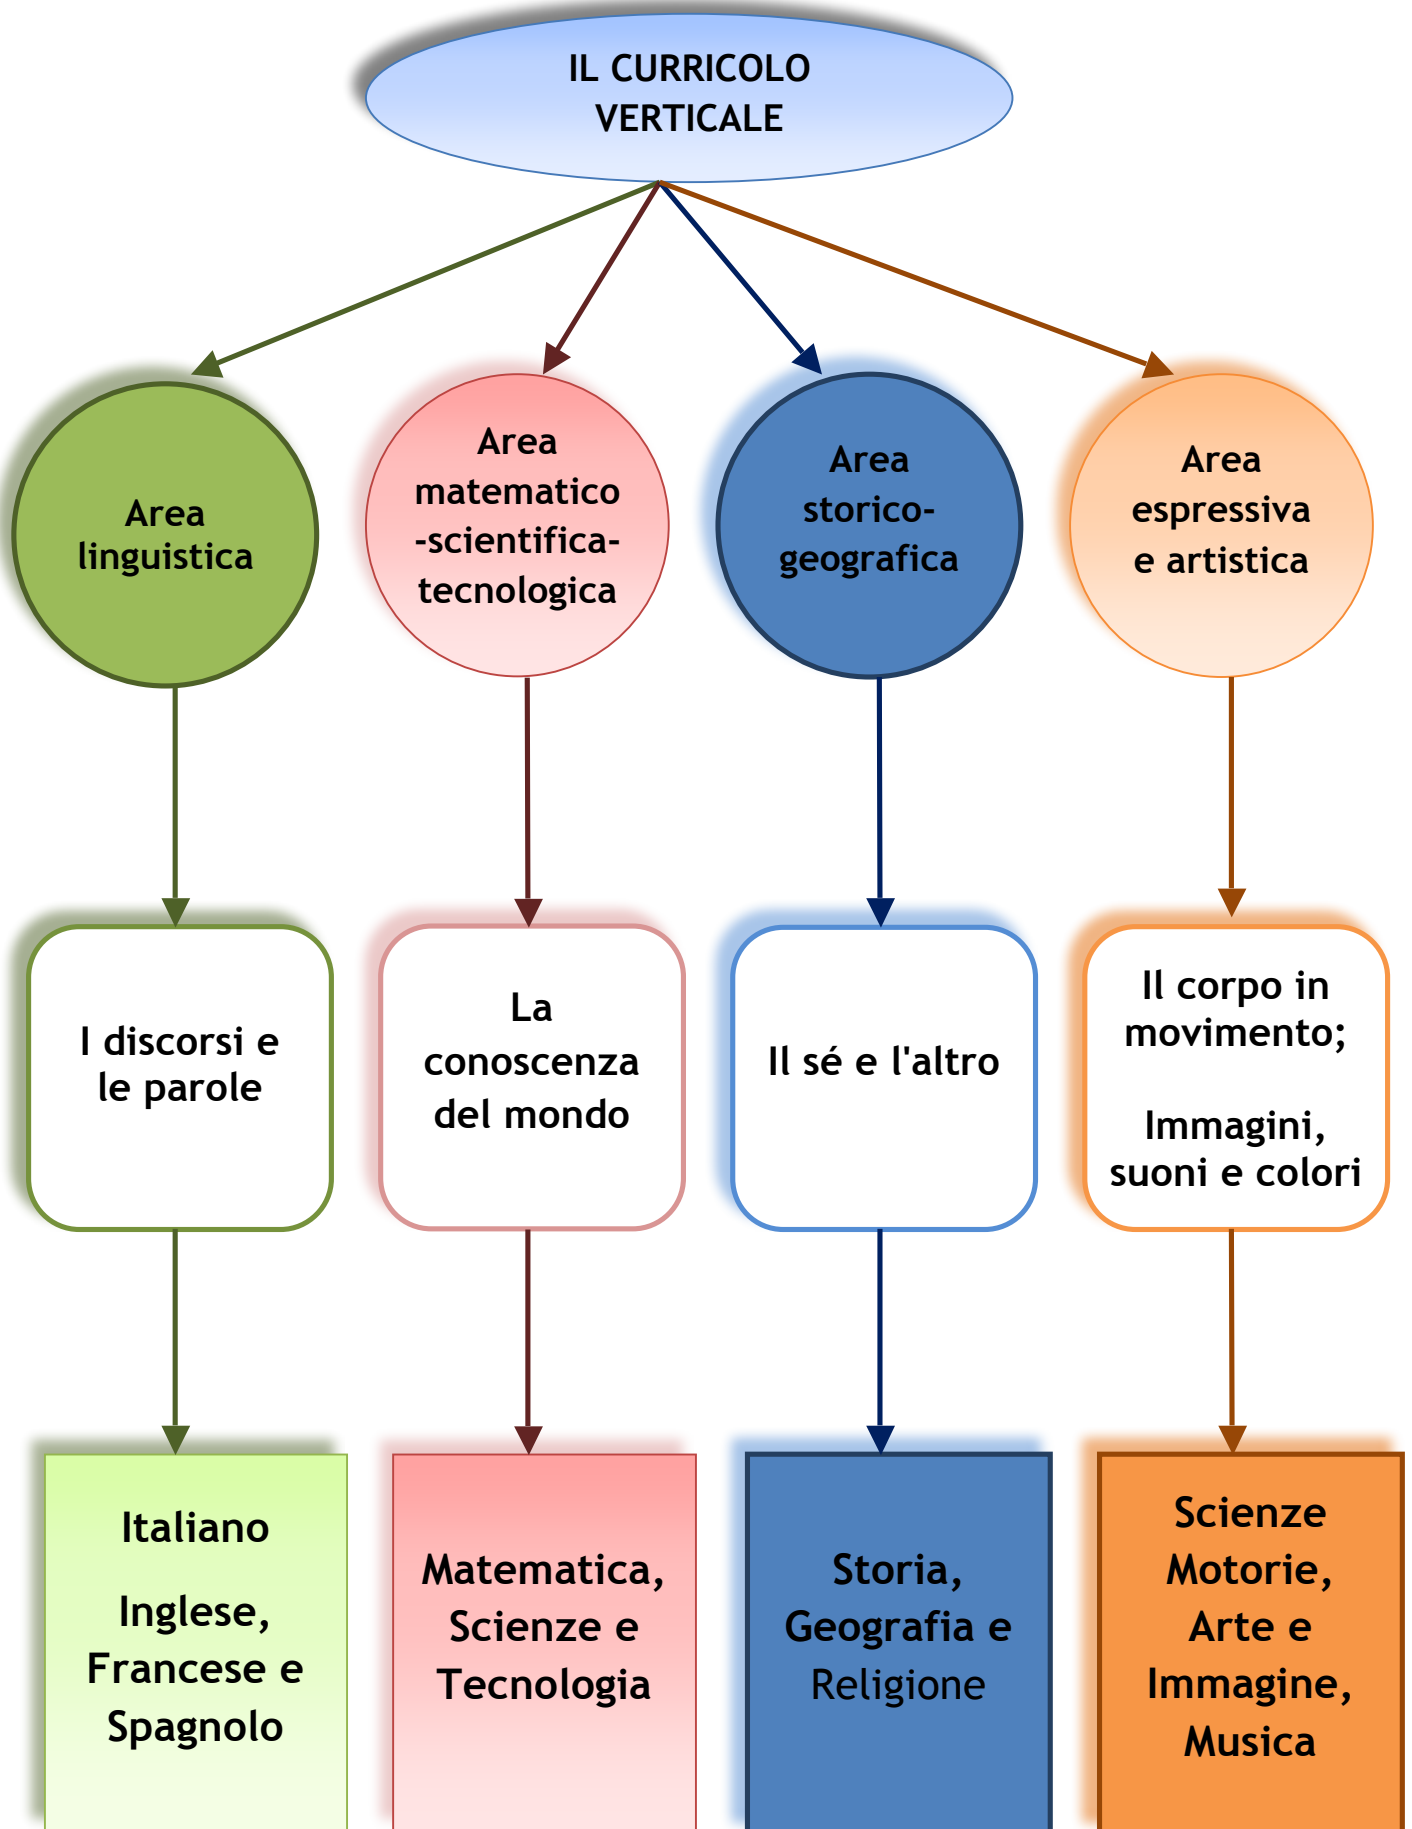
IL CURRICOLO VERTICALE

Area linguistica

Area matematico -scientifica- tecnologica

Area storico- geografica

Area espressiva e artistica

I discorsi e le parole

La conoscenza del mondo

Il sé e l'altro

Il corpo in movimento;

Immagini, suoni e colori

Italiano

Inglese, Francese e Spagnolo

Matematica, Scienze e Tecnologia

Storia, Geografia e Religione

Scienze Motorie, Arte e Immagine, Musica